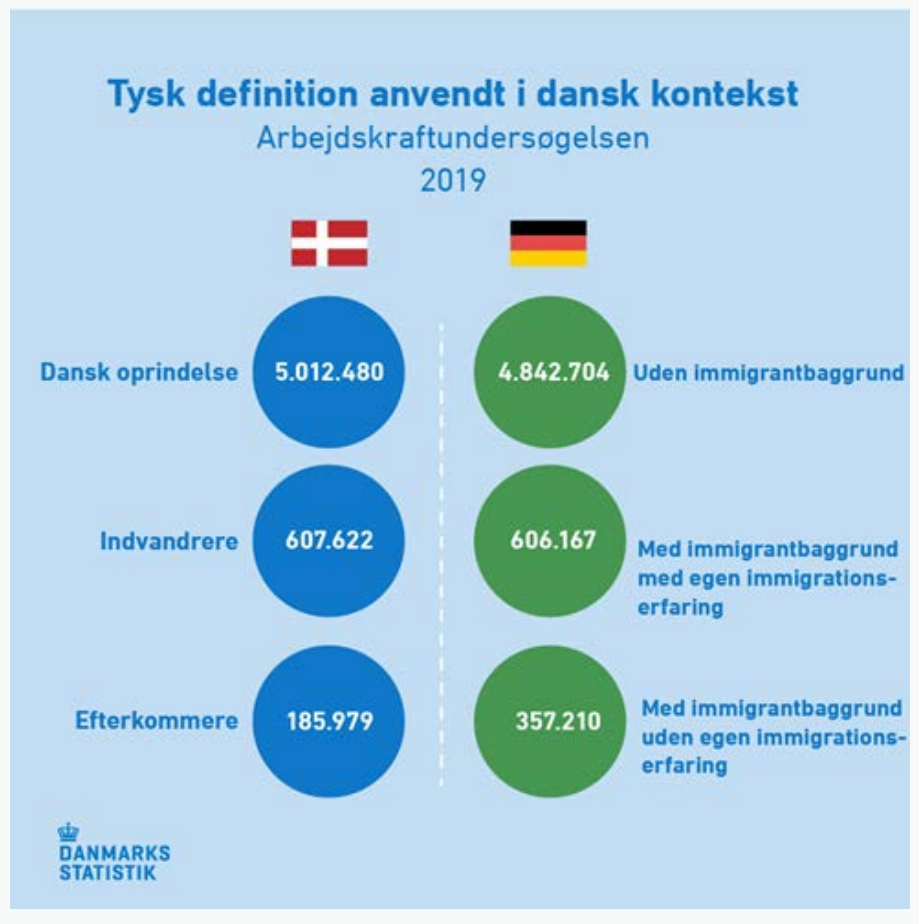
Tysk definition anvendt i dansk kontekst

Arbejdskraftundersøgelsen

2019

Dansk oprindelse 5.012.480

4.842.704 Uden immigrantbaggrund

Indvandrere 607.622

606.167 Med immigrantbaggrund med egen immigrationserfaring

Efterkommere 185.979

357.210 Med immigrantbaggrund uden egen immigrationserfaring

DANMARKS STATISTIK